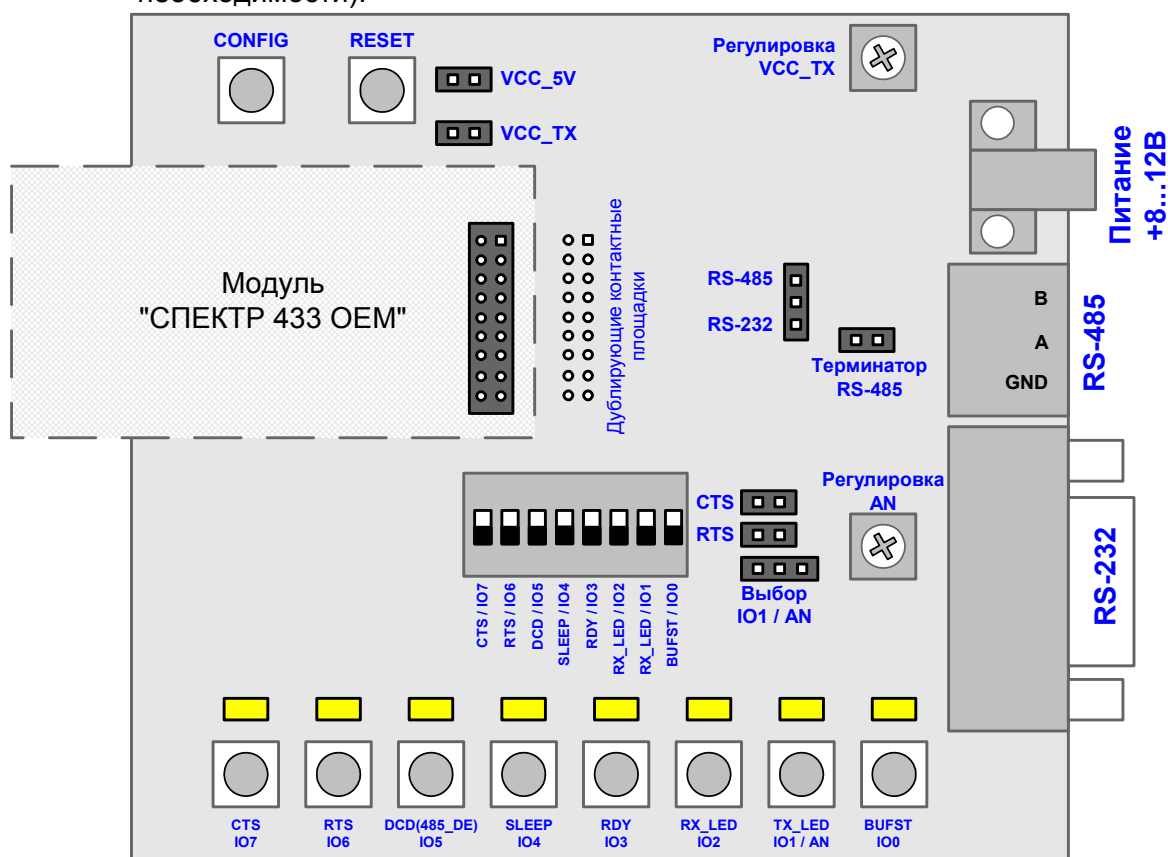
необходимости).

CONFIG
RESET
VCC_5V
VCC_TX
Регулировка VCC_TX
Питание +8...12В

Модуль "СПЕКТР 433 OEM"

Дублирующие контактные площадки

RS-485
RS-232
Терминатор RS-485

B
A
GND
RS-485

Регулировка AN
CTS
RTS
Выбор IO1 / AN

RS-232

CTS / IO7
RTS / IO6
DCD / IO5
SLEEP / IO4
RDY / IO3
RX_LED / IO2
RX_LED / IO1
BUFST / IO0

CTS IO7
RTS IO6
DCD(485_DE) IO5
SLEEP IO4
RDY IO3
RX_LED IO2
TX_LED IO1 / AN
BUFST IO0